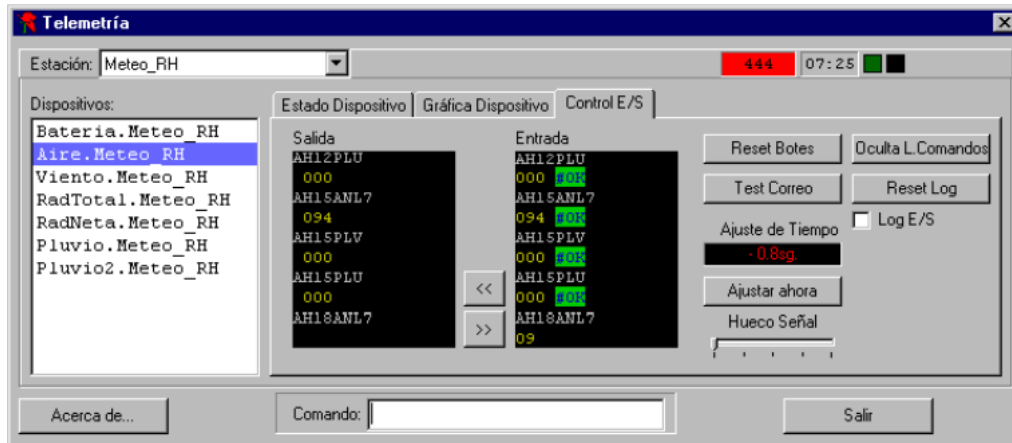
Telemetría

Estación: Meteo_RH

444 07:25

Dispositivos:
Bateria.Meteo_RH
Aire.Meteo_RH
Viento.Meteo_RH
RadTotal.Meteo_RH
RadNeta.Meteo_RH
Pluvio.Meteo_RH
Pluvio2.Meteo_RH

Estado Dispositivo | Gráfica Dispositivo | Control E/S

Salida
AH12PLU
000
AH15ANL7
094
AH15PLV
000
AH15PLU
000
AH18ANL7

<<
>>

Entrada
AH12PLU
000 #OK
AH15ANL7
094 #OK
AH15PLV
000 #OK
AH15PLU
000 #OK
AH18ANL7
09

Reset Botes
Oculta L.Comandos
Test Correo
Reset Log
Log E/S
Ajuste de Tiempo
- 0.8sg.
Ajustar ahora
Hueco Señal

Acerca de...
Comando:
Salir